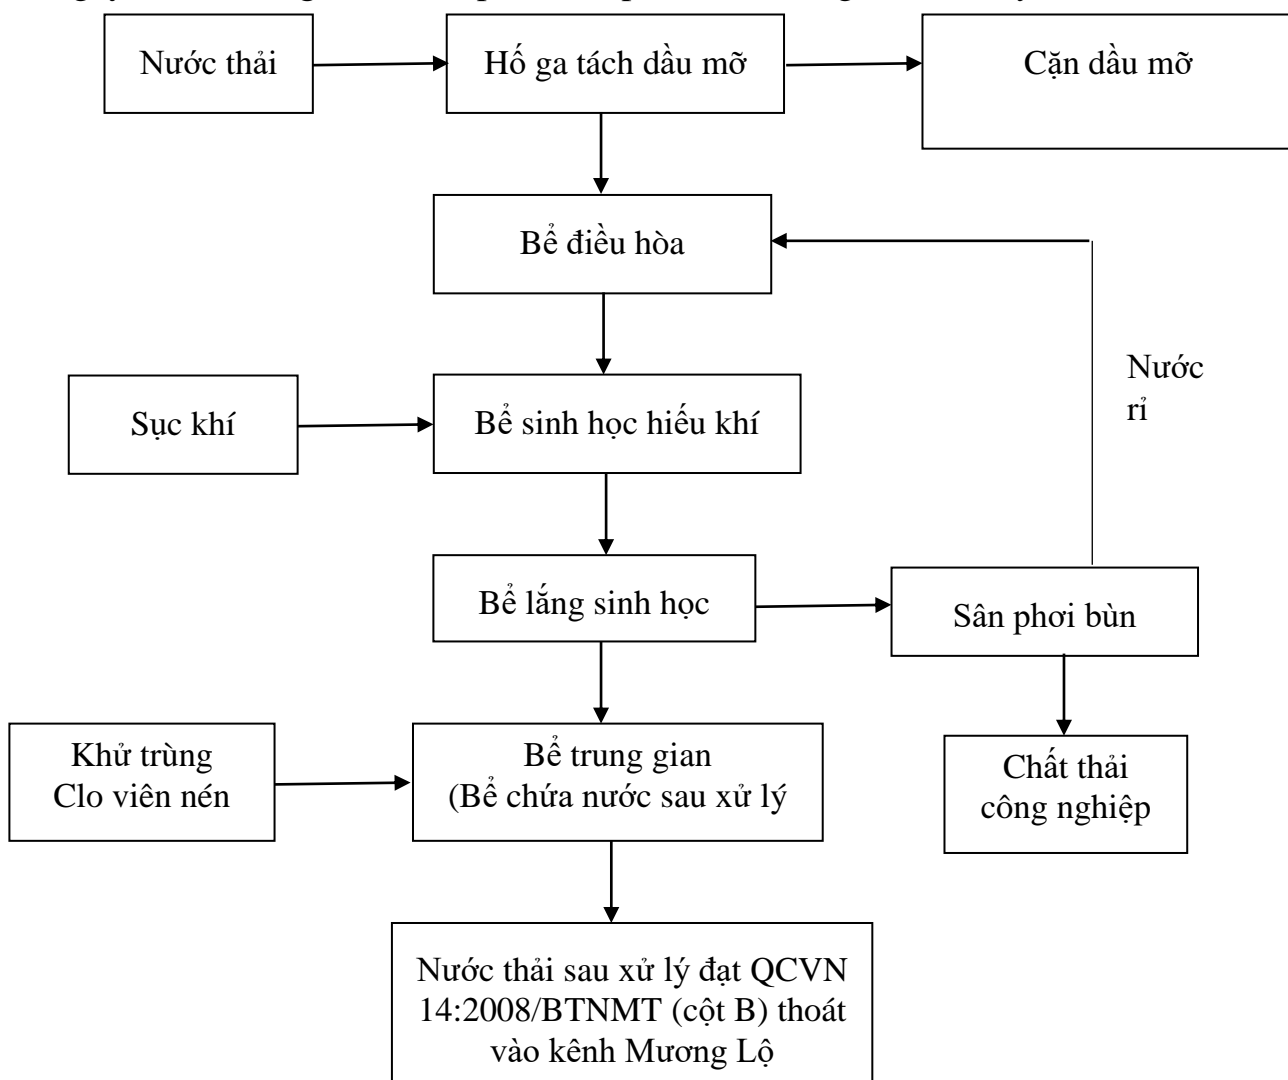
Nước thải

Hố ga tách dầu mỡ

Cặn dầu mỡ

Bể điều hòa

Nước rỉ

Sục khí

Bể sinh học hiếu khí

Bể lắng sinh học

Sân phơi bùn

Khử trùng Clo viên nén

Bể trung gian (Bể chứa nước sau xử lý

Chất thải công nghiệp

Nước thải sau xử lý đạt QCVN 14:2008/BTNMT (cột B) thoát vào kênh Mương Lộ